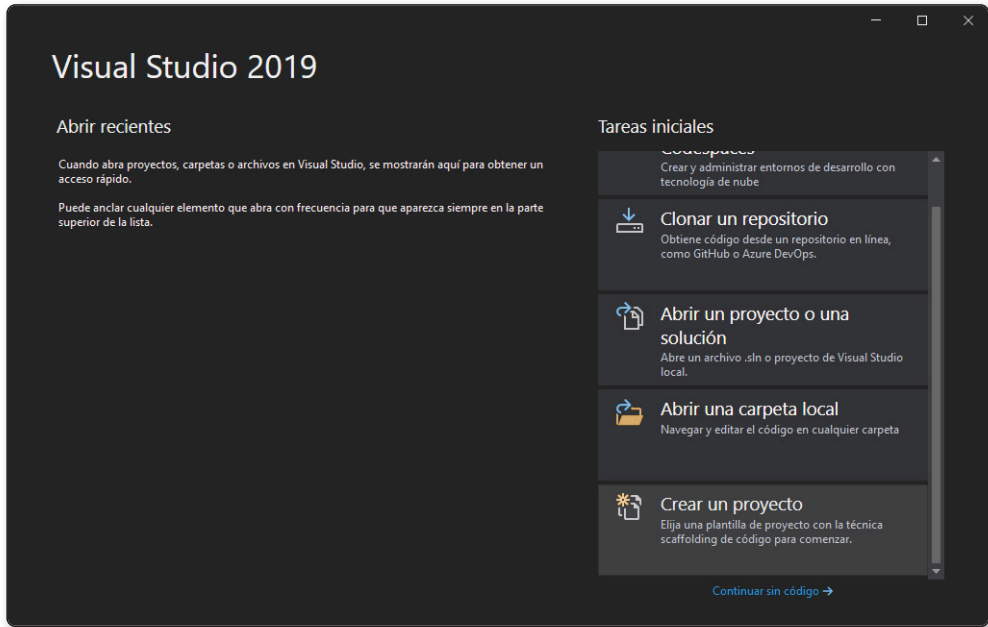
Visual Studio 2019

Abrir recientes

Cuando abra proyectos, carpetas o archivos en Visual Studio, se mostrarán aquí para obtener un acceso rápido.

Puede anclar cualquier elemento que abra con frecuencia para que aparezca siempre en la parte superior de la lista.

Tareas iniciales

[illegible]
Crear y administrar entornos de desarrollo con tecnología de nube

Clonar un repositorio
Obtiene código desde un repositorio en línea, como GitHub o Azure DevOps.

Abrir un proyecto o una solución
Abre un archivo .sln o proyecto de Visual Studio local.

Abrir una carpeta local
Navegar y editar el código en cualquier carpeta

Crear un proyecto
Elija una plantilla de proyecto con la técnica scaffolding de código para comenzar.

Continuar sin código →